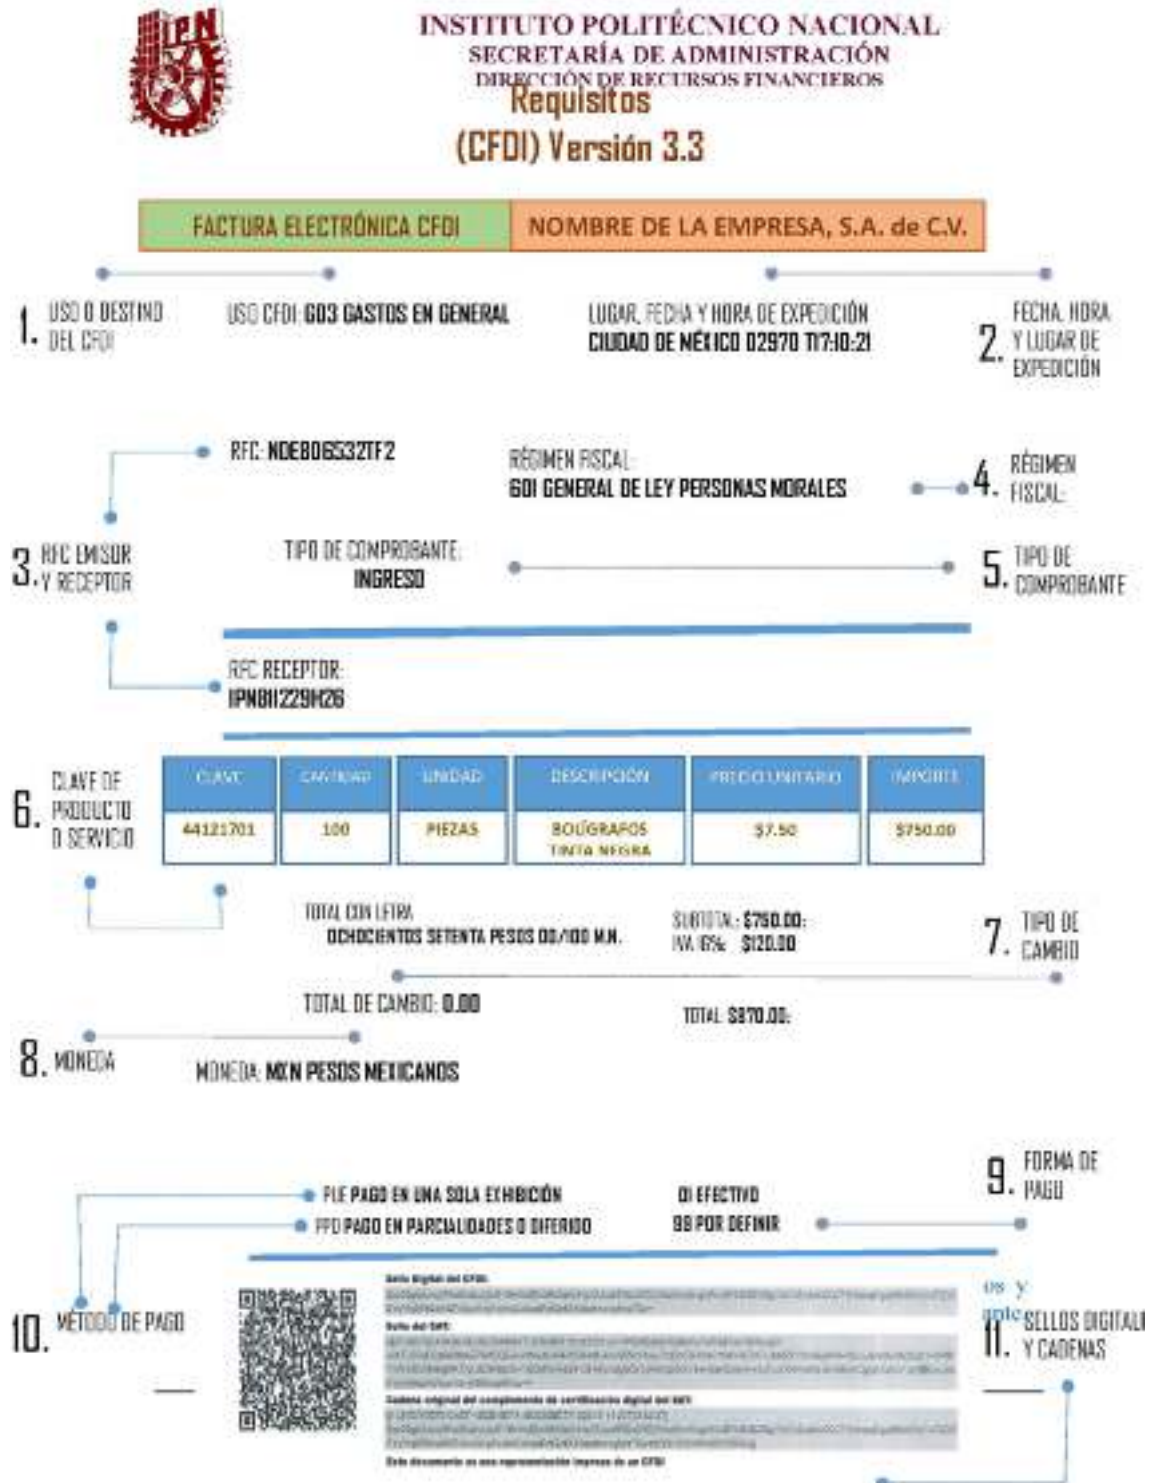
INSTITUTO POLITÉCNICO NACIONAL
SECRETARÍA DE ADMINISTRACIÓN
DIRECCIÓN DE RECURSOS FINANCIEROS

Requisitos
(CFDI) Versión 3.3

| FACTURA ELECTRÓNICA CFDI | NOMBRE DE LA EMPRESA, S.A. de C.V. |
|---|---|

1. USO O DESTINO DEL CFDI

USO CFDI: G03 GASTOS EN GENERAL

LUGAR, FECHA Y HORA DE EXPEDICIÓN
CIUDAD DE MÉXICO 02970 T17:10:21

2. FECHA, HORA Y LUGAR DE EXPEDICIÓN

RFC: NDEB06532TF2

RÉGIMEN FISCAL:
601 GENERAL DE LEY PERSONAS MORALES

4. RÉGIMEN FISCAL:

3. RFC EMISOR Y RECEPTOR

TIPO DE COMPROBANTE:
INGRESO

5. TIPO DE COMPROBANTE

RFC RECEPTOR:
IPN811229H26

6. CLAVE DE PRODUCTO O SERVICIO

| CLAVE | CANTIDAD | UNIDAD | DESCRIPCIÓN | PRECIO UNITARIO | IMPORTE |
|---|---|---|---|---|---|
| 44121701 | 100 | PIEZAS | BOLÍGRAFOS TINTA NEGRA | $7.50 | $750.00 |

TOTAL CON LETRA
OCHOCIENTOS SETENTA PESOS 00/100 M.N.

SUBTOTAL: $750.00:
IVA 16%: $120.00

7. TIPO DE CAMBIO

TOTAL DE CAMBIO: 0.00

TOTAL: $870.00:

8. MONEDA

MONEDA: MXN PESOS MEXICANOS

9. FORMA DE PAGO

PUE PAGO EN UNA SOLA EXHIBICIÓN
PPD PAGO EN PARCIALIDADES O DIFERIDO

01 EFECTIVO
99 POR DEFINIR

10. MÉTODO DE PAGO

Sello digital del CFDI:
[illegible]
Sello del SAT:
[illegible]
Cadena original del complemento de certificación digital del SAT:
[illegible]
Este documento es una representación impresa de un CFDI

os y
ote
11. SELLOS DIGITALES Y CADENAS